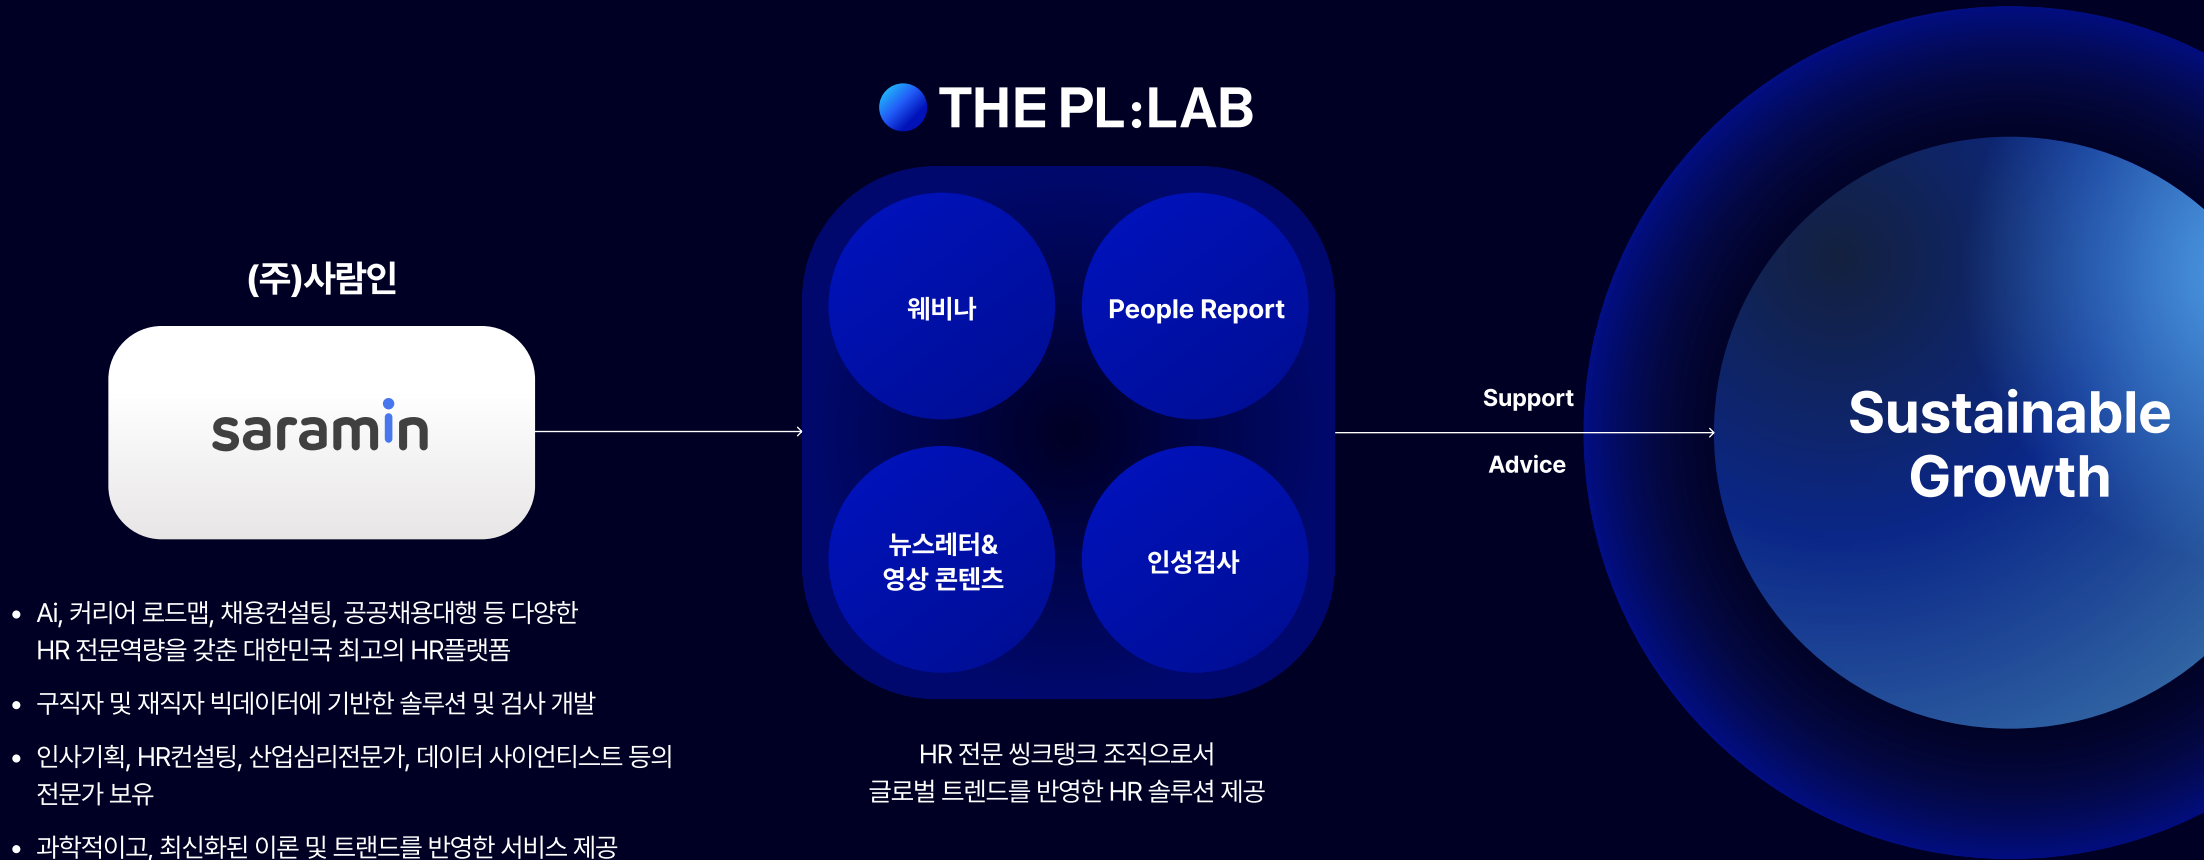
THE PL:LAB

(주)사람인

saramin

• Ai, 커리어 로드맵, 채용컨설팅, 공공채용대행 등 다양한 HR 전문역량을 갖춘 대한민국 최고의 HR플랫폼

• 구직자 및 재직자 빅데이터에 기반한 솔루션 및 검사 개발

• 인사기획, HR컨설팅, 산업심리전문가, 데이터 사이언티스트 등의 전문가 보유

• 과학적이고, 최신화된 이론 및 트랜드를 반영한 서비스 제공

웨비나

People Report

뉴스레터& 영상 콘텐츠

인성검사

HR 전문 씽크탱크 조직으로서
글로벌 트렌드를 반영한 HR 솔루션 제공

Support

Advice

Sustainable Growth